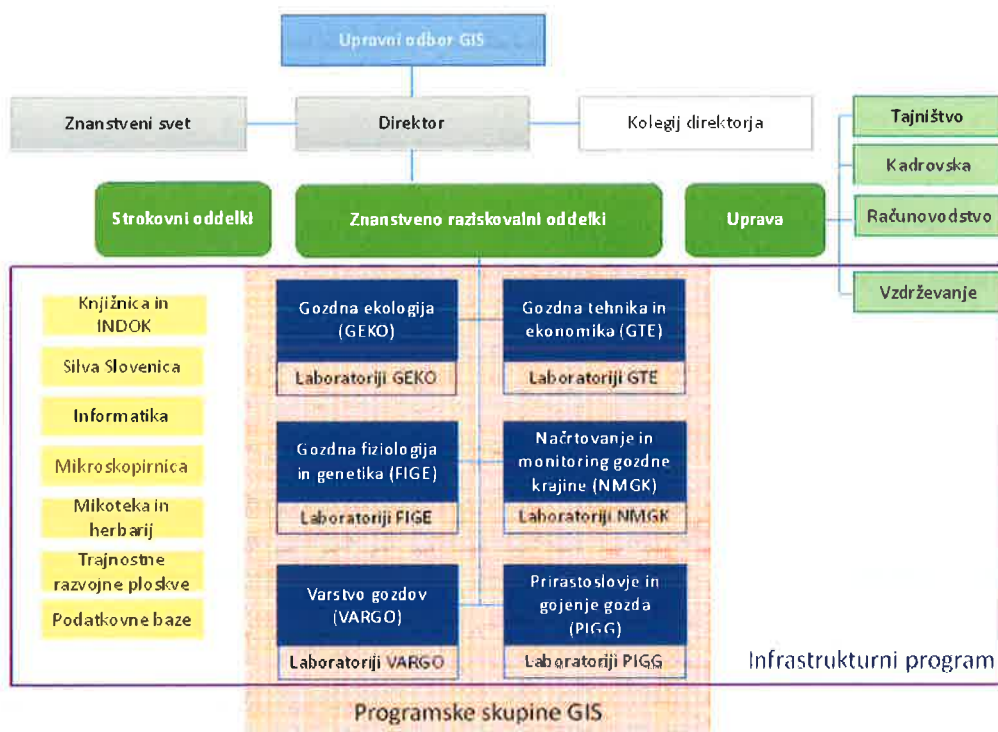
Upravni odbor GIS

Znanstveni svet

Direktor

Kolegij direktorja

Tajništvo

Kadrovska

Računovodstvo

Vzdrževanje

Strokovni oddelki

Znanstveno raziskovalni oddelki

Uprava

Knjižnica in INDOK

Silva Slovenica

Informatika

Mikroskopirnica

Mikoteka in herbarij

Trajnostne razvojne ploskve

Podatkovne baze

Gozdna ekologija (GEKO)

Laboratoriji GEKO

Gozdna tehnika in ekonomika (GTE)

Laboratoriji GTE

Gozdna fiziologija in genetika (FIGE)

Laboratoriji FIGE

Načrtovanje in monitoring gozdne krajine (NMGK)

Laboratoriji NMGK

Varstvo gozdov (VARGO)

Laboratoriji VARGO

Prirastoslovje in gojenje gozda (PIGG)

Laboratoriji PIGG

Infrastrukturni program

Programske skupine GIS